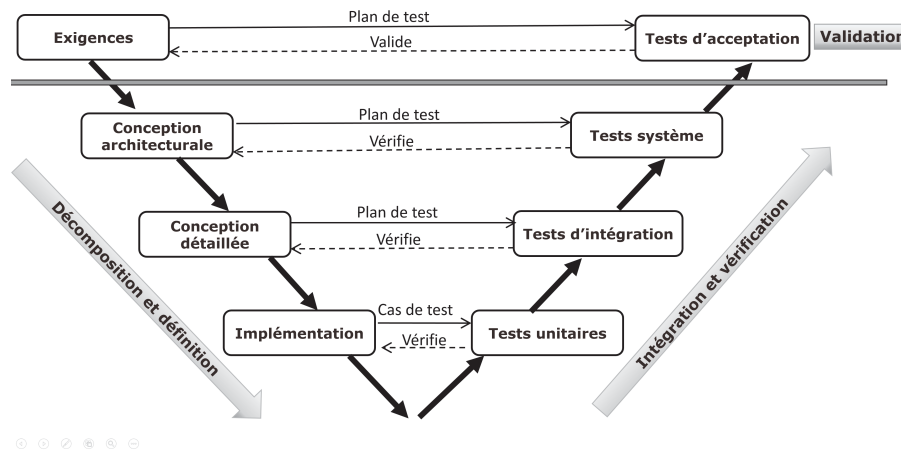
Exigences

Plan de test

Valide

Tests d'acceptation

Validation

Conception architecturale

Plan de test

Vérifie

Tests système

Décomposition et définition

Conception détaillée

Plan de test

Vérifie

Tests d'intégration

Intégration et vérification

Implémentation

Cas de test

Vérifie

Tests unitaires